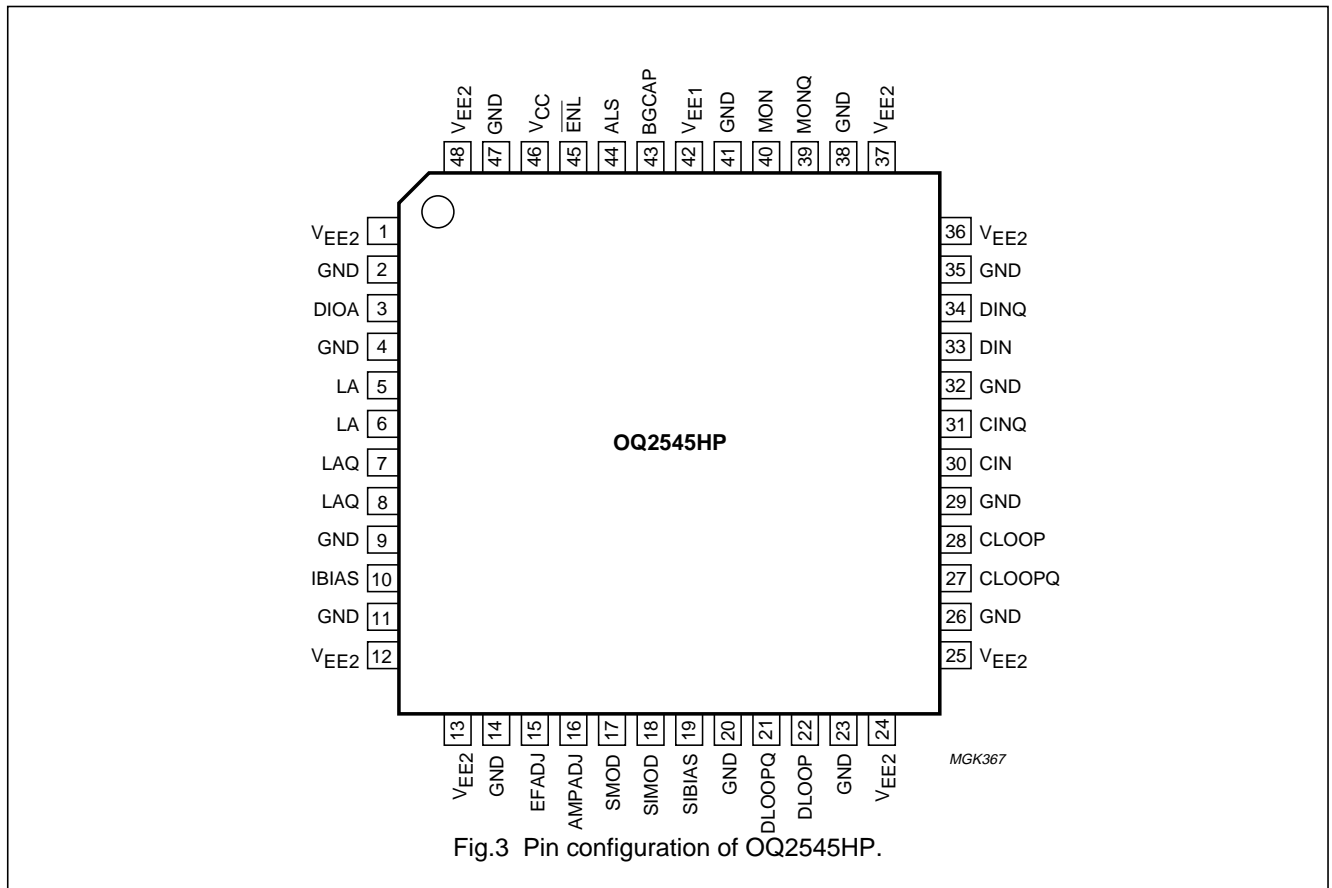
$V_{EE2}$ 48
GND 47
$V_{CC}$ 46
$\overline{ENL}$ 45
ALS 44
BGCAP 43
$V_{EE1}$ 42
GND 41
MON 40
MONQ 39
GND 38
$V_{EE2}$ 37

$V_{EE2}$ 1
GND 2
DIOA 3
GND 4
LA 5
LA 6
LAQ 7
LAQ 8
GND 9
IBIAS 10
GND 11
$V_{EE2}$ 12

OQ2545HP

36 $V_{EE2}$
35 GND
34 DINQ
33 DIN
32 GND
31 CINQ
30 CIN
29 GND
28 CLOOP
27 CLOOPQ
26 GND
25 $V_{EE2}$

13 $V_{EE2}$
14 GND
15 EFADJ
16 AMPADJ
17 SMOD
18 SIMOD
19 SIBIAS
20 GND
21 DLOOPQ
22 DLOOP
23 GND
24 $V_{EE2}$

MGK367

Fig.3 Pin configuration of OQ2545HP.